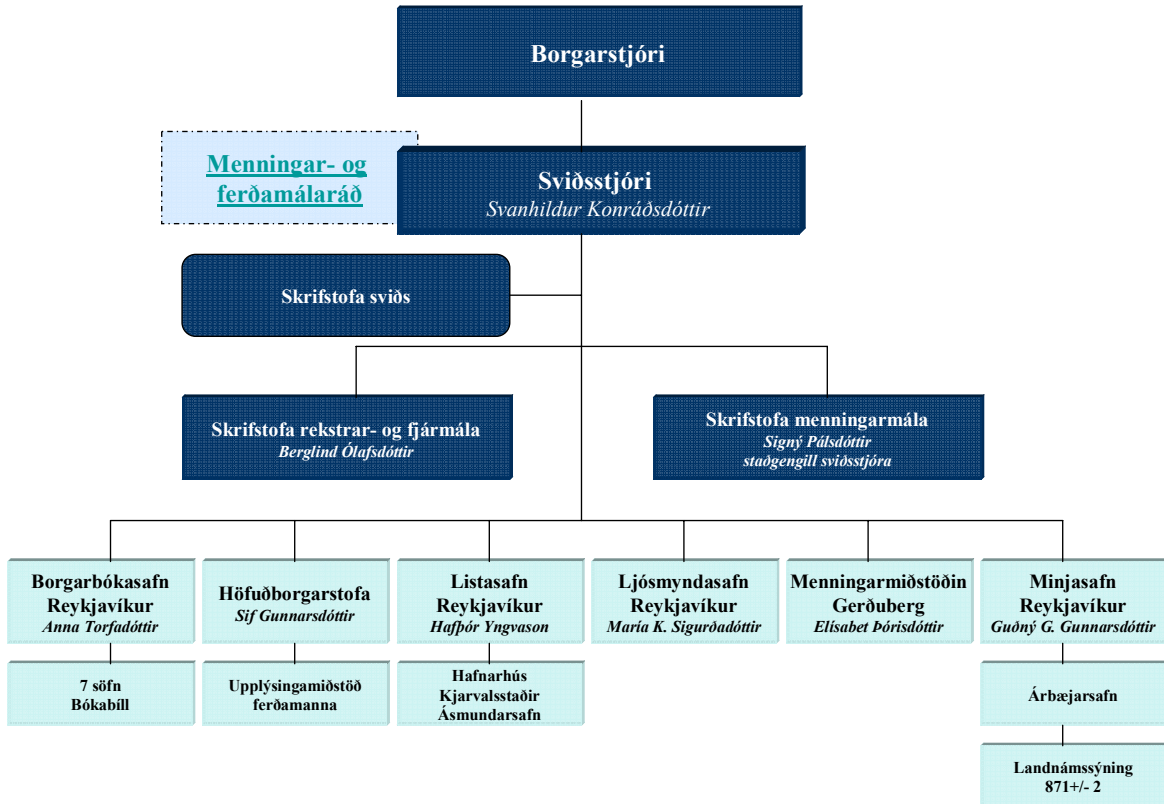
Borgarstjóri

Menningar- og ferðamálaráð

Sviðsstjóri
Svanhildur Konráðsdóttir

Skrifstofa sviðs

Skrifstofa rekstrar- og fjármála
Berglind Ólafsdóttir

Skrifstofa menningarmála
Signý Pálsdóttir
staðgengill sviðsstjóra

Borgarbókasafn Reykjavíkur
Anna Torfadóttir

7 söfn
Bókabíll

Höfuðborgarstofa
Sif Gunnarsdóttir

Upplýsingamiðstöð ferðamanna

Listasafn Reykjavíkur
Hafþór Yngvason

Hafnarhús
Kjarvalsstaðir
Ásmundarsafn

Ljósmyndasafn Reykjavíkur
María K. Sigurðadóttir

Menningarmiðstöðin Gerðuberg
Elísabet Þórisdóttir

Minjasafn Reykjavíkur
Guðný G. Gunnarsdóttir

Árbæjarsafn

Landnámssýning
871+/- 2